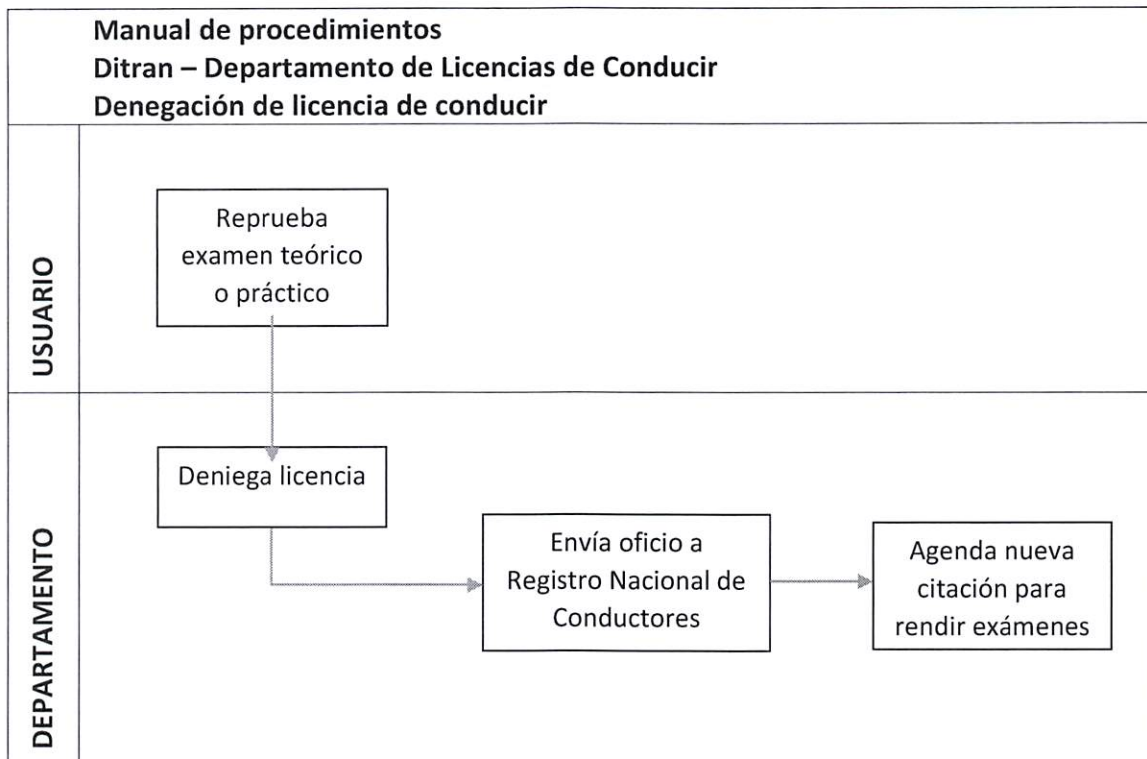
Manual de procedimientos
Ditran – Departamento de Licencias de Conducir
Denegación de licencia de conducir

USUARIO

Reprueba examen teórico o práctico

DEPARTAMENTO

Deniega licencia

Envía oficio a Registro Nacional de Conductores

Agenda nueva citación para rendir exámenes